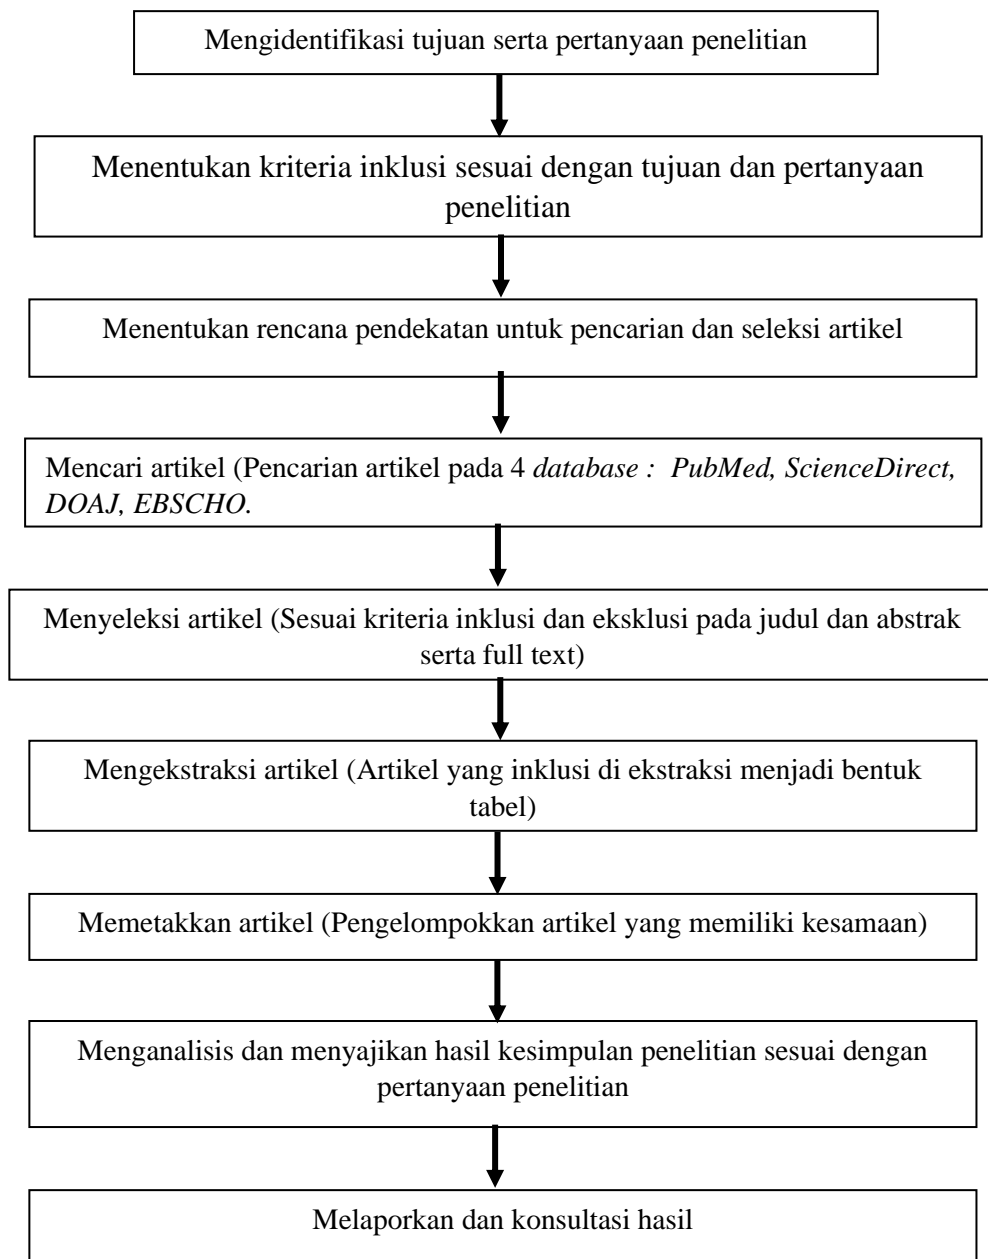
Mengidentifikasi tujuan serta pertanyaan penelitian

Menentukan kriteria inklusi sesuai dengan tujuan dan pertanyaan penelitian

Menentukan rencana pendekatan untuk pencarian dan seleksi artikel

Mencari artikel (Pencarian artikel pada 4 database : PubMed, ScienceDirect, DOAJ, EBSCHO.

Menyeleksi artikel (Sesuai kriteria inklusi dan eksklusi pada judul dan abstrak serta full text)

Mengekstraksi artikel (Artikel yang inklusi di ekstraksi menjadi bentuk tabel)

Memetakkan artikel (Pengelompokkan artikel yang memiliki kesamaan)

Menganalisis dan menyajikan hasil kesimpulan penelitian sesuai dengan pertanyaan penelitian

Melaporkan dan konsultasi hasil